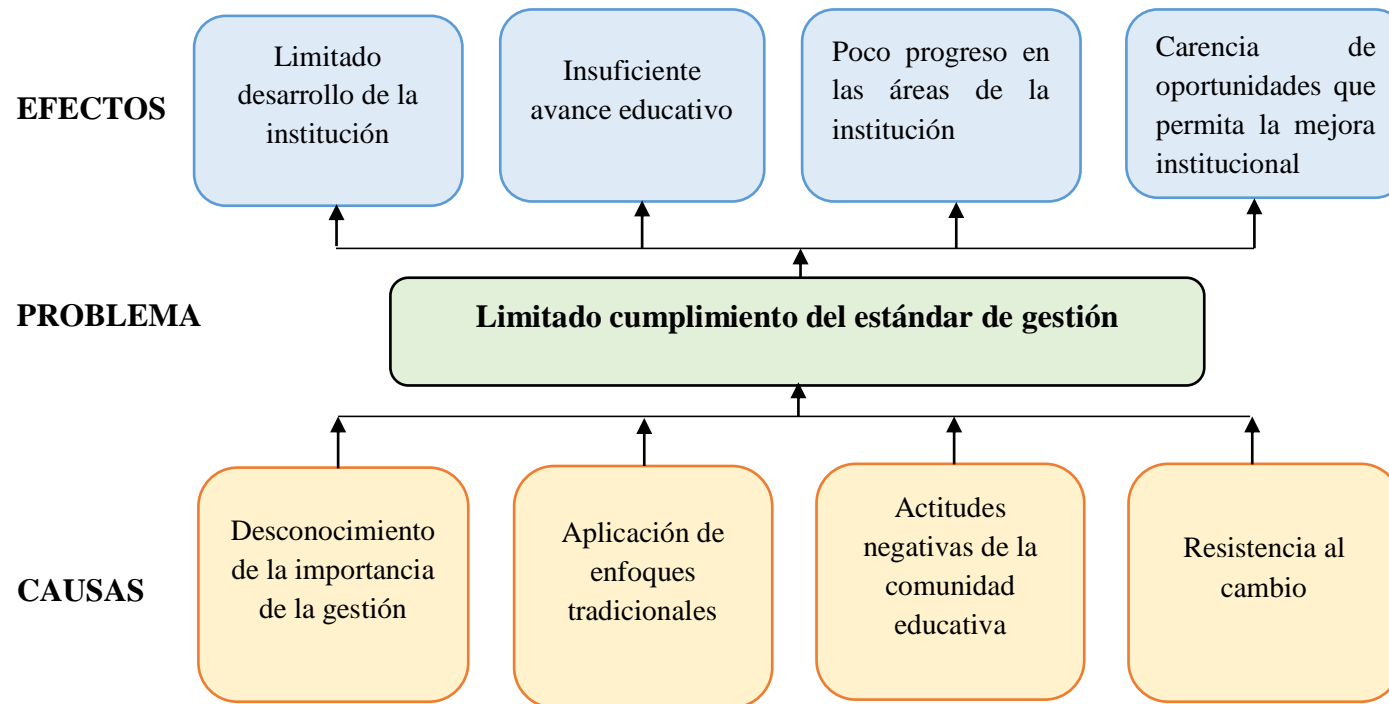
EFECTOS

Limitado desarrollo de la institución

Insuficiente avance educativo

Poco progreso en las áreas de la institución

Carencia de oportunidades que permita la mejora institucional

PROBLEMA

Limitado cumplimiento del estándar de gestión

CAUSAS

Desconocimiento de la importancia de la gestión

Aplicación de enfoques tradicionales

Actitudes negativas de la comunidad educativa

Resistencia al cambio